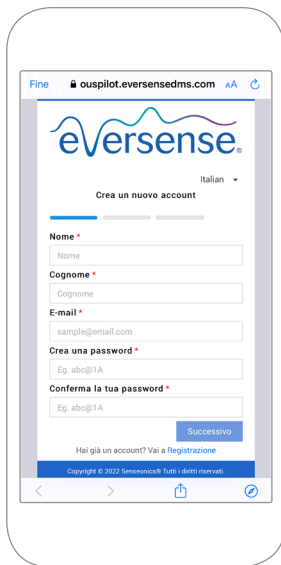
Fine ouspilot.eversensedms.com AA

eversense

Italian

Crea un nuovo account

Nome *

Nome

Cognome *

Cognome

E-mail *

sample@email.com

Crea una password *

Eg. abc@1A

Conferma la tua password *

Eg. abc@1A

Successivo

Hai già un account? Vai a Registrazione

Copyright © 2022 Senseonics® Tutti i diritti riservati.